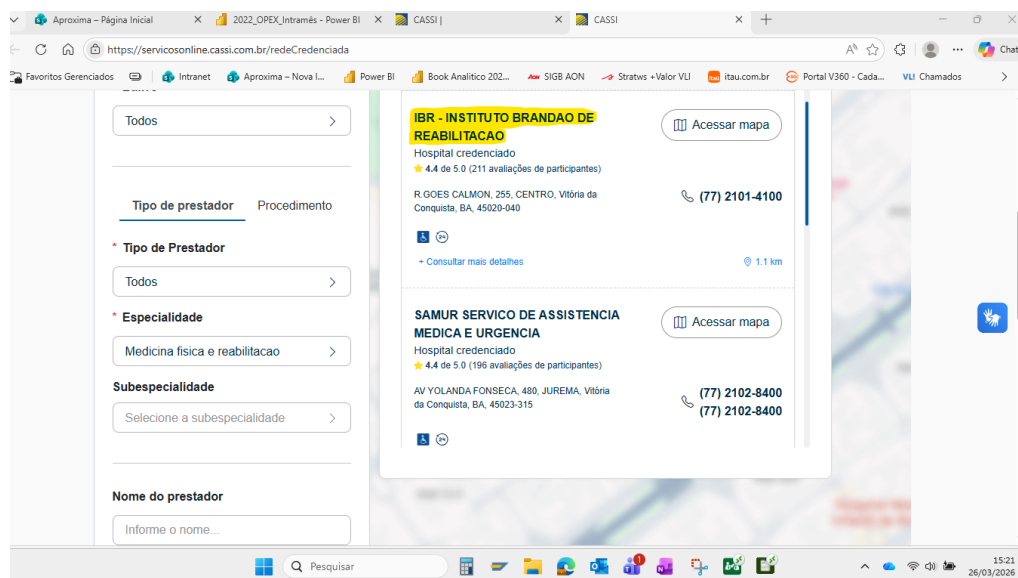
Aproxima – Página Inicial | 2022_OPEX_Intramês - Power BI | CASSI | | CASSI

https://servicosonline.cassi.com.br/redeCredenciada

Favoritos Gerenciados | Intranet | Aproxima – Nova I... | Power BI | Book Analitico 202... | SIGB AON | Stratws +Valor VLI | itau.com.br | Portal V360 - Cada... | Chamados

Chat

Todos

Tipo de prestador | Procedimento

* Tipo de Prestador

Todos

* Especialidade

Medicina fisica e reabilitacao

Subespecialidade

Selecione a subespecialidade

Nome do prestador

Informe o nome...

IBR - INSTITUTO BRANDAO DE REABILITACAO

Acessar mapa

Hospital credenciado

4.4 de 5.0 (211 avaliações de participantes)

R.GOES CALMON, 255, CENTRO, Vitória da Conquista, BA, 45020-040

(77) 2101-4100

+ Consultar mais detalhes

1.1 km

SAMUR SERVICO DE ASSISTENCIA MEDICA E URGENCIA

Acessar mapa

Hospital credenciado

4.4 de 5.0 (196 avaliações de participantes)

AV YOLANDA FONSECA, 480, JUREMA, Vitória da Conquista, BA, 45023-315

(77) 2102-8400
(77) 2102-8400

Pesquisar

15:21
26/03/2026